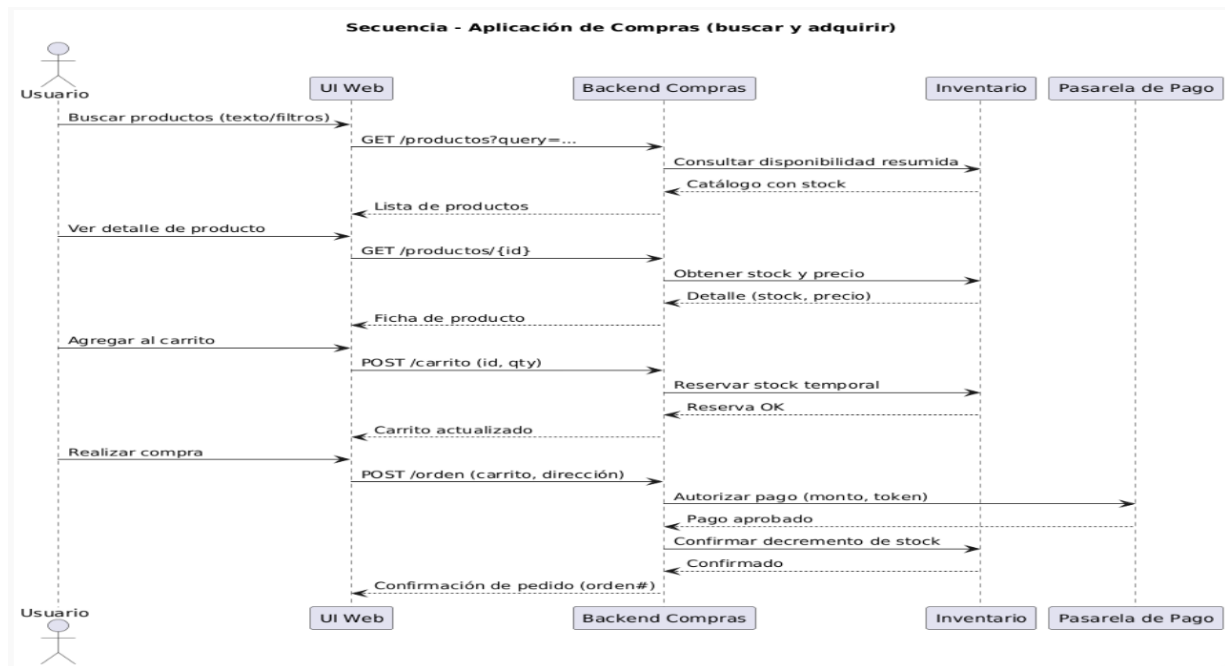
Secuencia - Aplicación de Compras (buscar y adquirir)

Usuario
UI Web
Backend Compras
Inventario
Pasarela de Pago

Buscar productos (texto/filtros)
GET /productos?query=...
Consultar disponibilidad resumida
Catálogo con stock
Lista de productos
Ver detalle de producto
GET /productos/{id}
Obtener stock y precio
Detalle (stock, precio)
Ficha de producto
Agregar al carrito
POST /carrito (id, qty)
Reservar stock temporal
Reserva OK
Carrito actualizado
Realizar compra
POST /orden (carrito, dirección)
Autorizar pago (monto, token)
Pago aprobado
Confirmar decremento de stock
Confirmado
Confirmación de pedido (orden#)

Usuario
UI Web
Backend Compras
Inventario
Pasarela de Pago